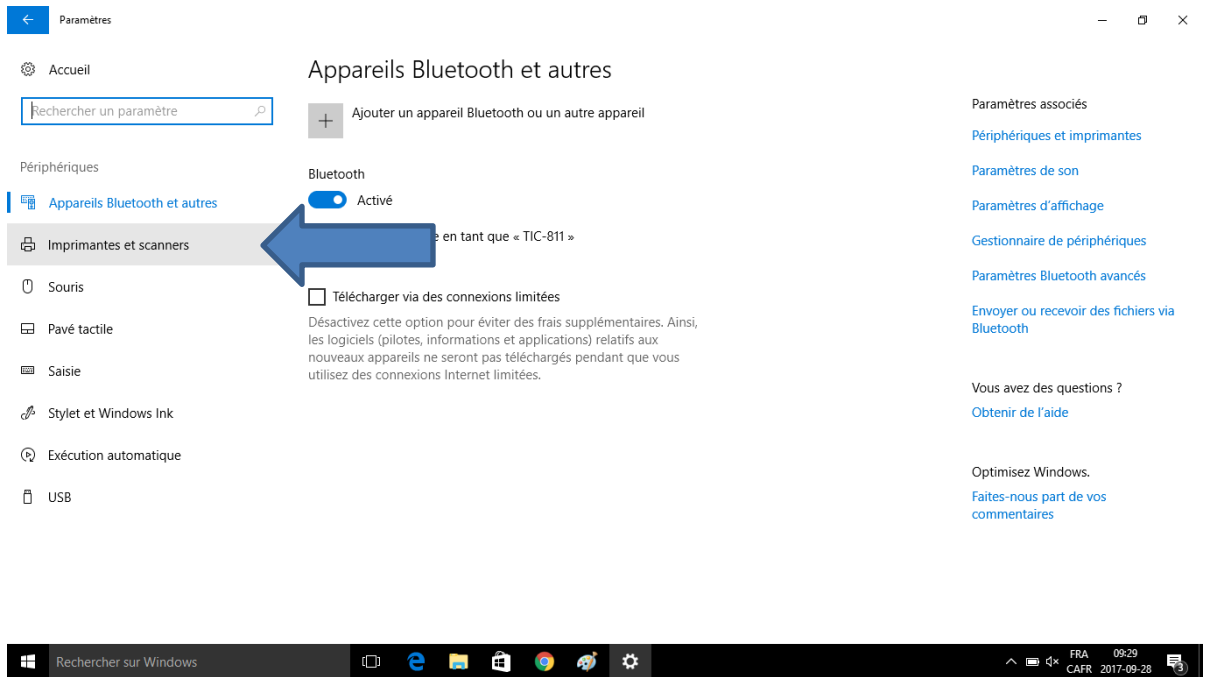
Paramètres

Accueil

Rechercher un paramètre

Périphériques

Appareils Bluetooth et autres

Imprimantes et scanners

Souris

Pavé tactile

Saisie

Stylet et Windows Ink

Exécution automatique

USB

Appareils Bluetooth et autres

Ajouter un appareil Bluetooth ou un autre appareil

Bluetooth

Activé

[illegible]e en tant que « TIC-811 »

Télécharger via des connexions limitées

Désactivez cette option pour éviter des frais supplémentaires. Ainsi, les logiciels (pilotes, informations et applications) relatifs aux nouveaux appareils ne seront pas téléchargés pendant que vous utilisez des connexions Internet limitées.

Paramètres associés

Périphériques et imprimantes

Paramètres de son

Paramètres d'affichage

Gestionnaire de périphériques

Paramètres Bluetooth avancés

Envoyer ou recevoir des fichiers via Bluetooth

Vous avez des questions ?

Obtenir de l'aide

Optimisez Windows.

Faites-nous part de vos commentaires

Rechercher sur Windows

FRA
CAFR

09:29
2017-09-28

3